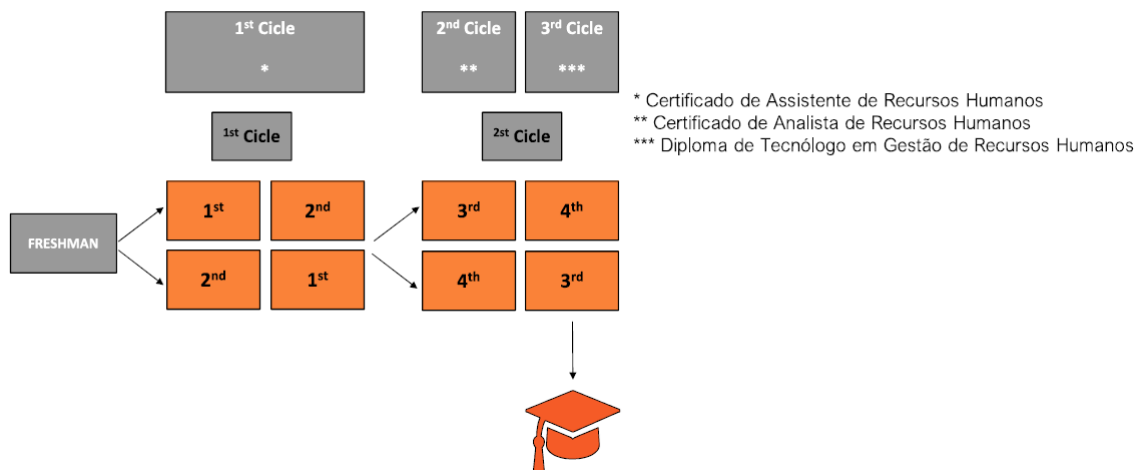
1$^{st}$ Cicle
*

2$^{nd}$ Cicle
**

3$^{rd}$ Cicle
***

* Certificado de Assistente de Recursos Humanos
** Certificado de Analista de Recursos Humanos
*** Diploma de Tecnólogo em Gestão de Recursos Humanos

1$^{st}$ Cicle

2$^{st}$ Cicle

FRESHMAN

1$^{st}$

2$^{nd}$

2$^{nd}$

1$^{st}$

3$^{rd}$

4$^{th}$

4$^{th}$

3$^{rd}$